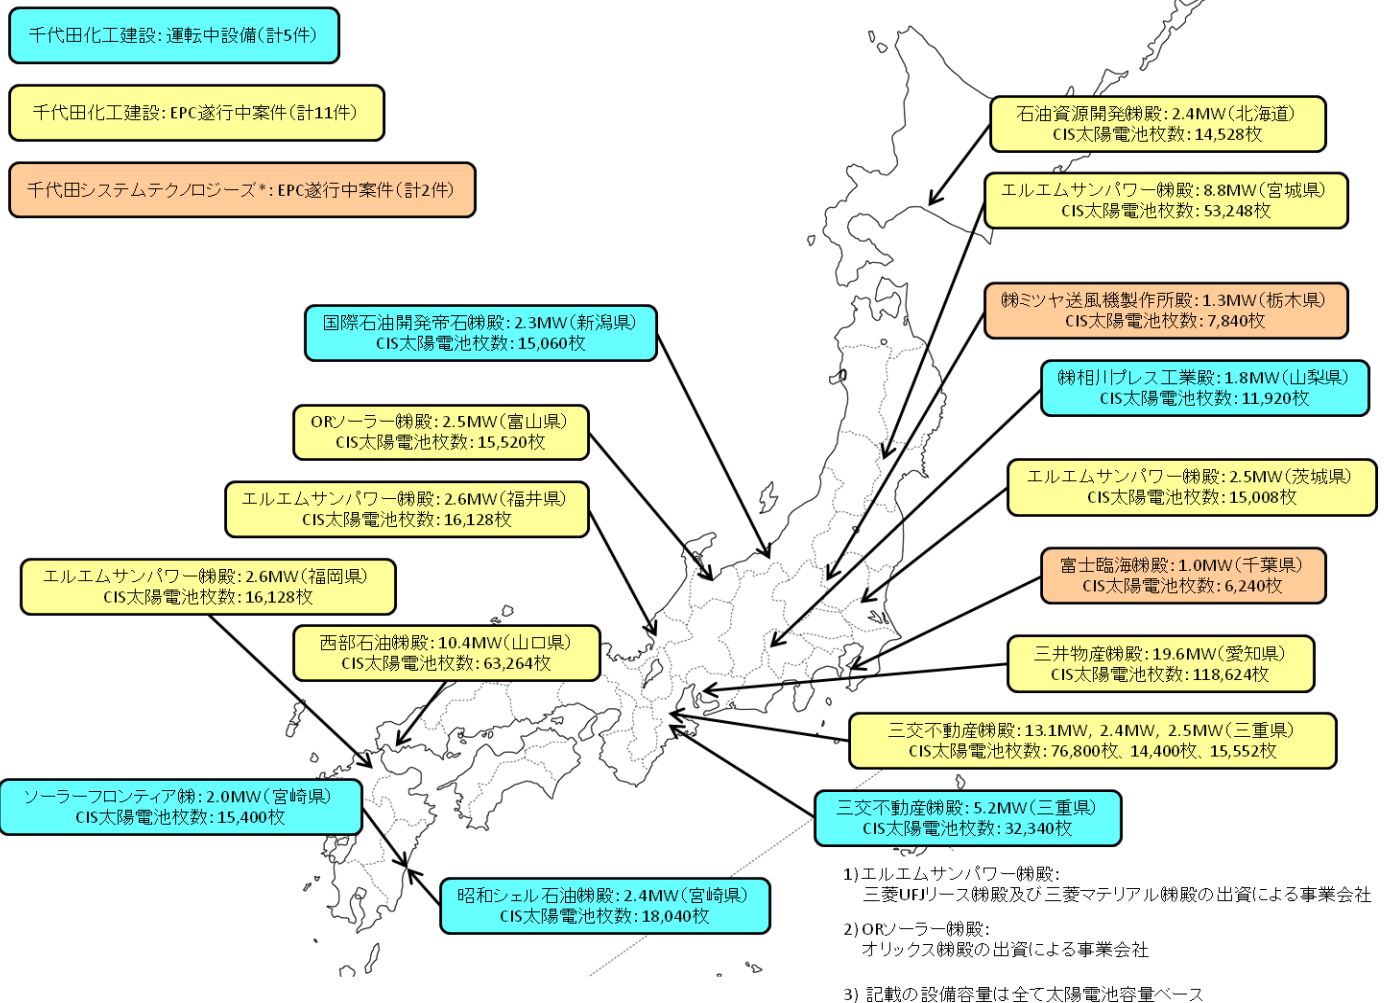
千代田化工建設：運転中設備（計5件）

千代田化工建設：EPC遂行中案件（計11件）

千代田システムテクノロジーズ*：EPC遂行中案件（計2件）

石油資源開発㈱殿：2.4MW（北海道）
CIS太陽電池枚数：14,528枚

エルエムサンパワー㈱殿：8.8MW（宮城県）
CIS太陽電池枚数：53,248枚

㈱ミツヤ送風機製作所殿：1.3MW（栃木県）
CIS太陽電池枚数：7,840枚

国際石油開発帝石㈱殿：2.3MW（新潟県）
CIS太陽電池枚数：15,060枚

㈱相川プレス工業殿：1.8MW（山梨県）
CIS太陽電池枚数：11,920枚

ORソーラー㈱殿：2.5MW（富山県）
CIS太陽電池枚数：15,520枚

エルエムサンパワー㈱殿：2.5MW（茨城県）
CIS太陽電池枚数：15,008枚

エルエムサンパワー㈱殿：2.6MW（福井県）
CIS太陽電池枚数：16,128枚

富士臨海㈱殿：1.0MW（千葉県）
CIS太陽電池枚数：6,240枚

エルエムサンパワー㈱殿：2.6MW（福岡県）
CIS太陽電池枚数：16,128枚

西部石油㈱殿：10.4MW（山口県）
CIS太陽電池枚数：63,264枚

三井物産㈱殿：19.6MW（愛知県）
CIS太陽電池枚数：118,624枚

三交不動産㈱殿：13.1MW, 2.4MW, 2.5MW（三重県）
CIS太陽電池枚数：76,800枚、14,400枚、15,552枚

ソーラーフロンティア㈱：2.0MW（宮崎県）
CIS太陽電池枚数：15,400枚

三交不動産㈱殿：5.2MW（三重県）
CIS太陽電池枚数：32,340枚

昭和シェル石油㈱殿：2.4MW（宮崎県）
CIS太陽電池枚数：18,040枚

1) エルエムサンパワー㈱殿：
三菱UFJリース㈱殿及び三菱マテリアル㈱殿の出資による事業会社

2) ORソーラー㈱殿：
オリックス㈱殿の出資による事業会社

3) 記載の設備容量は全て太陽電池容量ベース